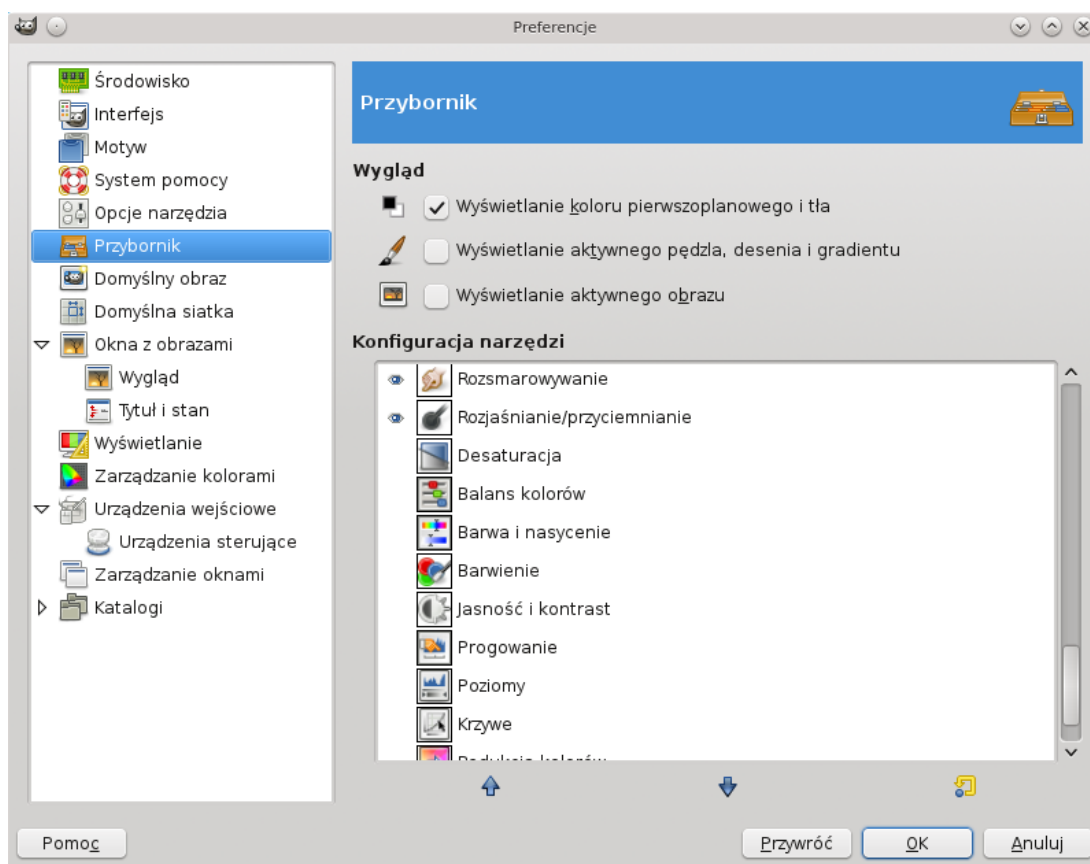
Preferencje

Środowisko
Interfejs
Motyw
System pomocy
Opcje narzędzia
Przybornik
Domyślny obraz
Domyślna siatka
Okna z obrazami
Wygląd
Tytuł i stan
Wyświetlanie
Zarządzanie kolorami
Urządzenia wejściowe
Urządzenia sterujące
Zarządzanie oknami
Katalogi

Przybornik

Wygląd

Wyświetlanie koloru pierwszoplanowego i tła

Wyświetlanie aktywnego pędzla, desenia i gradientu

Wyświetlanie aktywnego obrazu

Konfiguracja narzędzi

Rozsmarowywanie
Rozjaśnianie/przyciemnianie
Desaturacja
Balans kolorów
Barwa i nasycenie
Barwienie
Jasność i kontrast
Progowanie
Poziomy
Krzywe
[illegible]

Pomoc
Przywróć
OK
Anuluj